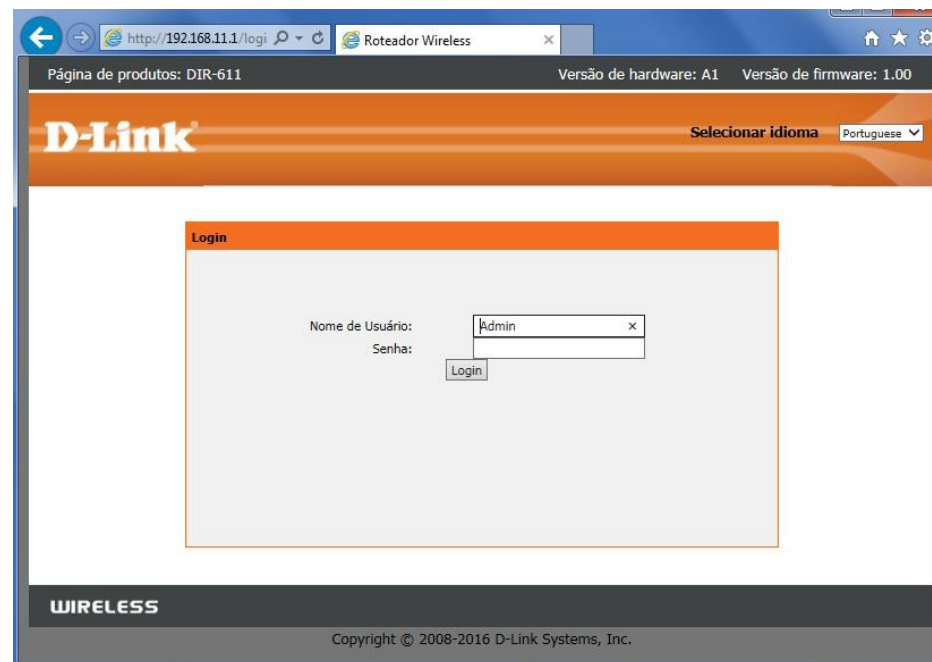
http://192.168.11.1/logi
Roteador Wireless

Página de produtos: DIR-611
Versão de hardware: A1 Versão de firmware: 1.00

D-Link
Selecionar idioma Portuguese

Login

Nome de Usuário: Admin
Senha:
Login

WIRELESS

Copyright © 2008-2016 D-Link Systems, Inc.